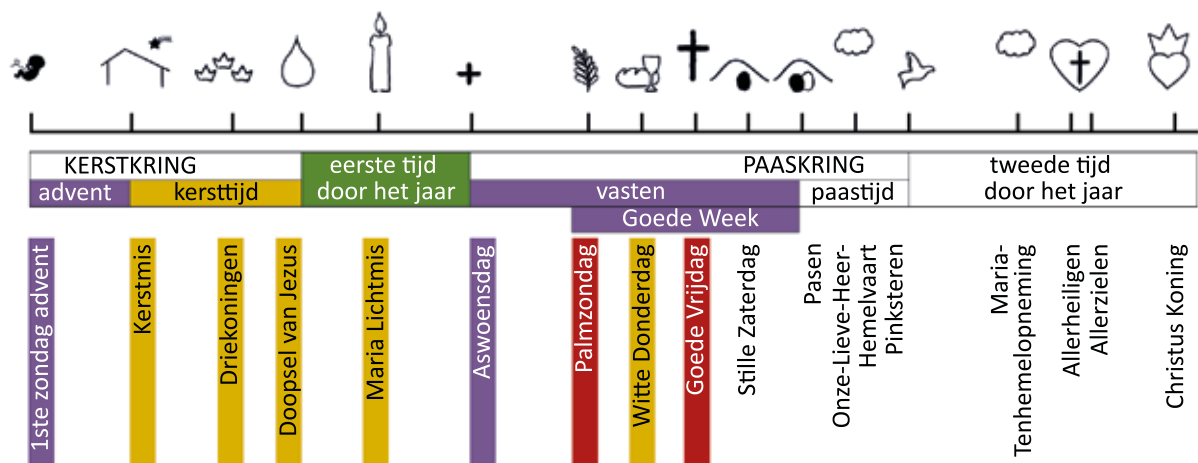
KERSTKRING

eerste tijd door het jaar

PAASKRING

tweede tijd door het jaar

advent

kersttijd

vasten

paastijd

Goede Week

1ste zondag advent

Kerstmis

Driekoningen

Doopsel van Jezus

Maria Lichtmis

Aswoensdag

Palmzondag

Witte Donderdag

Goede Vrijdag

Stille Zaterdag

Pasen

Onze-Lieve-Heer-Hemelvaart

Pinksteren

Maria-Tenhemelopneming

Allerheiligen

Allerzielen

Christus Koning